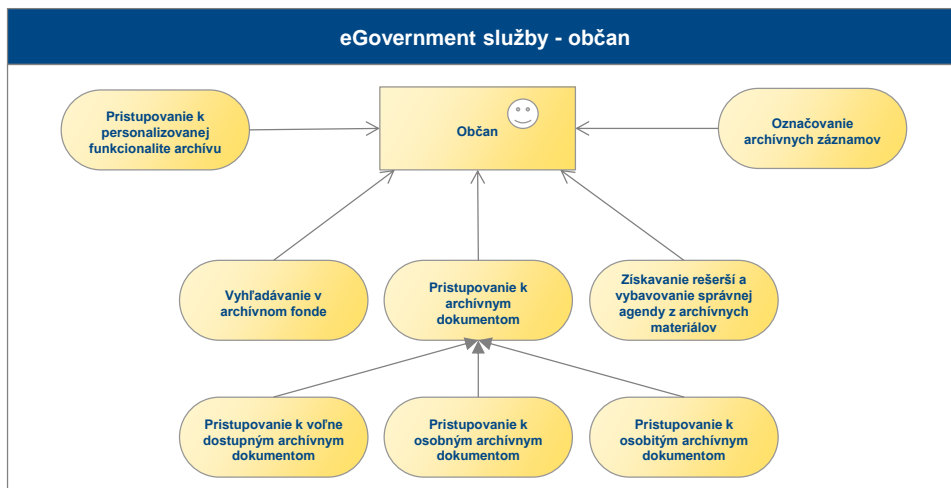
eGovernment služby - občan

Pristupovanie k personalizovanej funkcionalite archívu

Občan

Označovanie archívnych záznamov

Vyhľadávanie v archívnom fonde

Pristupovanie k archívnym dokumentom

Získavanie rešerší a vybavovanie správnej agendy z archívnych materiálov

Pristupovanie k voľne dostupným archívnym dokumentom

Pristupovanie k osobným archívnym dokumentom

Pristupovanie k osobitým archívnym dokumentom